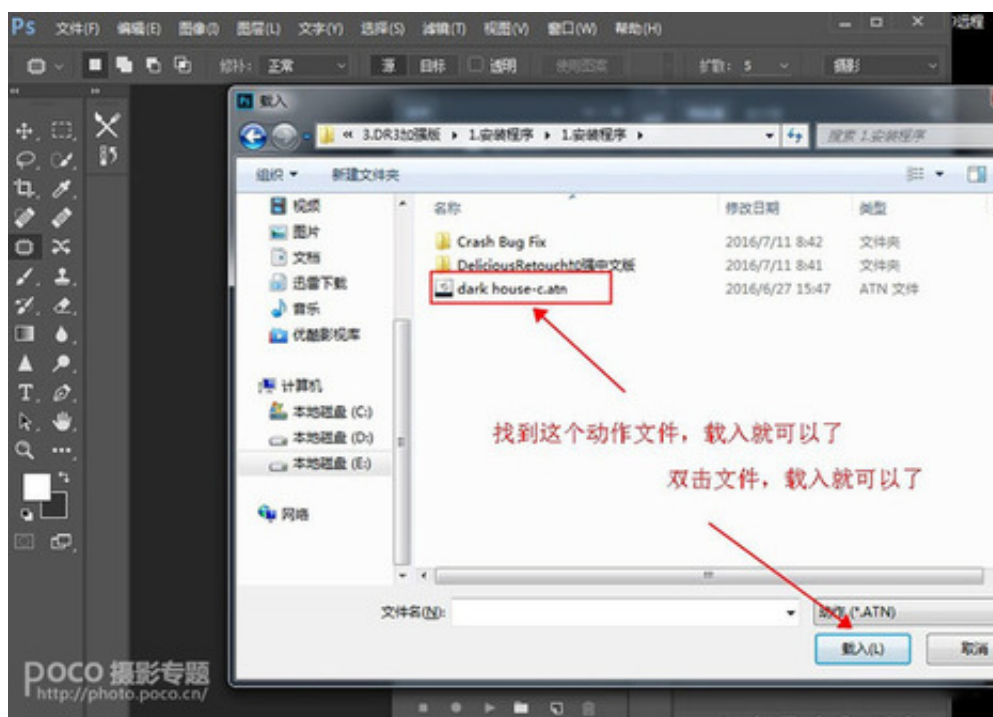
Ps 文件(F) 编辑(E) 图像(I) 图层(L) 文字(Y) 选择(S) 滤镜(T) 视图(V) 窗口(W) 帮助(H)

远程

羽化: 正常 目标 透明 扩散: 5 摄影

载入

« 3.DR3加强版 ▸ 1.安装程序 ▸ 1.安装程序 ▸

搜索 1.安装程序

组织 ▾ 新建文件夹

视频
图片
文档
迅雷下载
音乐
优酷影视库

计算机
本地磁盘 (C:)
本地磁盘 (D:)
本地磁盘 (E:)

网络

| 名称 | 修改日期 | 类型 |
|---|---|---|
| Crash Bug Fix | 2016/7/11 8:42 | 文件夹 |
| DeliciousRetouch加强中文版 | 2016/7/11 8:41 | 文件夹 |
| dark house-c.atn | 2016/6/27 15:47 | ATN 文件 |

找到这个动作文件，载入就可以了

双击文件，载入就可以了

文件名(N):

动作 (*.ATN)

载入(L)

取消

POCO 摄影专题
http://photo.poco.cn/